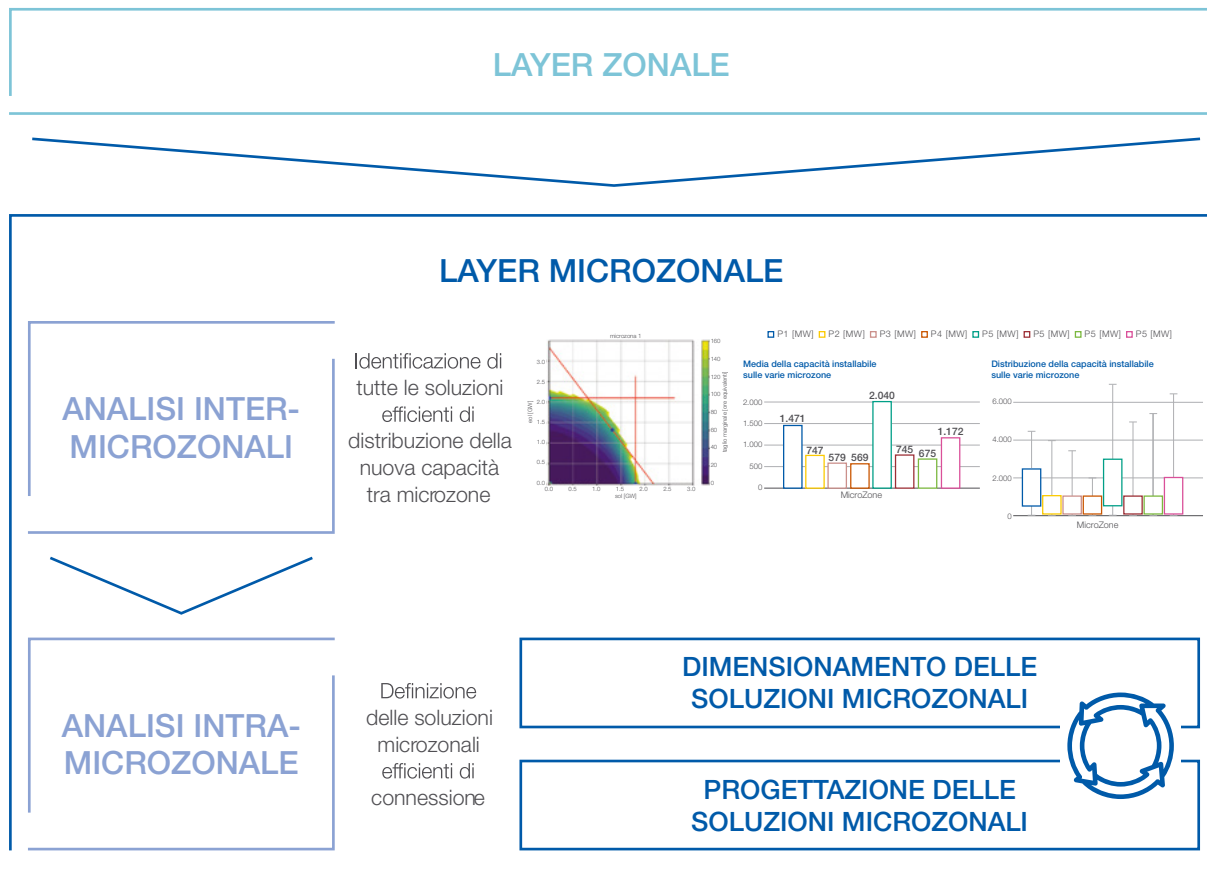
LAYER ZONALE

LAYER MICROZONALE

ANALISI INTER-MICROZONALI

Identificazione di tutte le soluzioni efficienti di distribuzione della nuova capacità tra microzone

microzona 1

P1 [MW] P2 [MW] P3 [MW] P4 [MW] P5 [MW] P5 [MW] P5 [MW] P5 [MW]

Media della capacità installabile sulle varie microzone

| 1.471 | 747 | 579 | 569 | 2.040 | 745 | 675 | 1.172 |
|---|---|---|---|---|---|---|---|

2.000
1.500
1.000
500
0
MicroZone

Distribuzione della capacità installabile sulle varie microzone

6.000
4.000
2.000
0
MicroZone

ANALISI INTRA-MICROZONALE

Definizione delle soluzioni microzonali efficienti di connessione

DIMENSIONAMENTO DELLE SOLUZIONI MICROZONALI

PROGETTAZIONE DELLE SOLUZIONI MICROZONALI